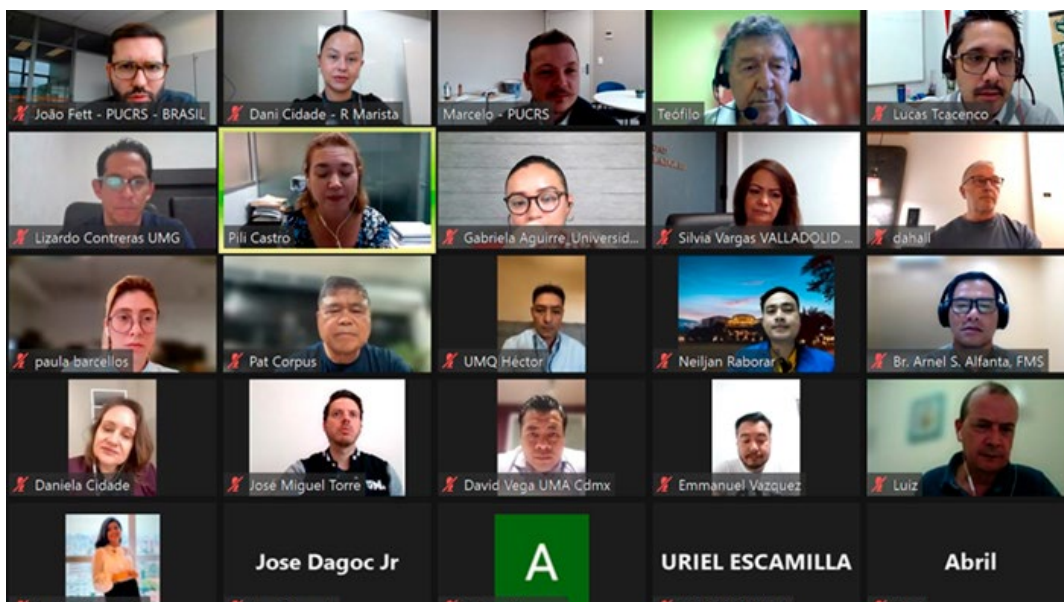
João Fett - PUCRS - BRASIL
Dani Cidade - R Marista
Marcelo - PUCRS
Teófilo
Lucas Tcacenco
Lizardo Contreras UMG
Pili Castro
Gabriela Aguirre, Universid...
Silvia Vargas VALLADOLID ...
dahall
paula barcellos
Pat Corpus
UMQ Héctor
Neiljan Raborar
Br. Arnel S. Alfanta, FMS
Daniela Cidade
José Miguel Torre
David Vega UMA Cdmx
Emmanuel Vazquez
Luiz
Jose Dagoc Jr
A
URIEL ESCAMILLA
Abril